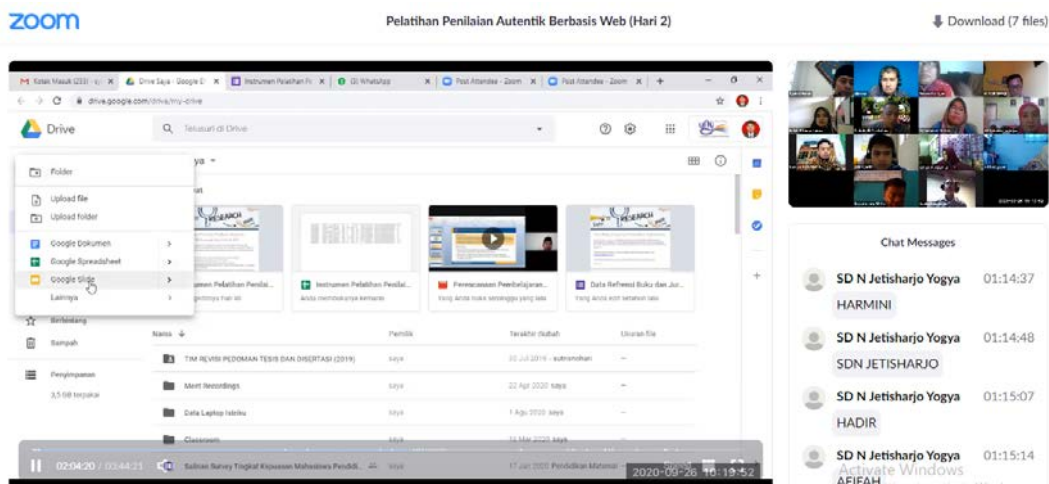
zoom

Pelatihan Penilaian Autentik Berbasis Web (Hari 2)

Download (7 files)

M Kotak Masuk (233) × | Drive Saya - Google D × | Instrumen Pelatihan P × | (3) WhatsApp × | Post Attendee - Zoom × | Post Attendee - Zoom ×

drive.google.com/drive/my-drive

Drive

Telusuri di Drive

Folder

Upload file

Upload folder

Google Dokumen

Google Spreadsheet

Google Slide

Lainnya

Berbintang

Sampah

Penyimpanan

3,5 GB terpakai

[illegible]aya

Instrumen Pelatihan Penilai...

Perencanaan Pembelajaran...

Data Referensi Buku dan Jur...

Nama

Pemilik

Terakhir diubah

Ukuran file

TIM REVISI PEDOMAN TESIS DAN DISERTASI (2019)

Meet Recordings

22 Apr 2020 saya

Data Laptop Istriku

1 Agu 2020 saya

Classroom

Salinan Survey Tingkat Kepuasan Mahasiswa Pendidi...

02:04:20 / 03:44:21

2020-09-26 10:19:52

Chat Messages

SD N Jetisharjo Yogya 01:14:37
HARMINI

SD N Jetisharjo Yogya 01:14:48
SDN JETISHARJO

SD N Jetisharjo Yogya 01:15:07
HADIR

SD N Jetisharjo Yogya 01:15:14
AFIFAH

Activate Windows